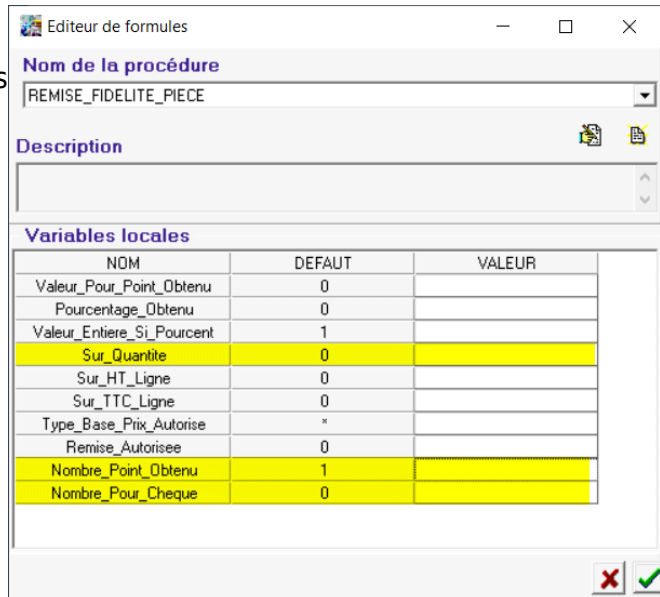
Editeur de formules

Nom de la procédure

REMISE_FIDELITE_PIECE

Description

Variables locales

| NOM | DEFAUT | VALEUR |
|---|---|---|
| Valeur_Pour_Point_Obtenu | 0 | |
| Pourcentage_Obtenu | 0 | |
| Valeur_Entiere_Si_Pourcent | 1 | |
| Sur_Quantite | 0 | |
| Sur_HT_Ligne | 0 | |
| Sur_TTC_Ligne | 0 | |
| Type_Base_Prix_Autorise | * | |
| Remise_Autorisee | 0 | |
| Nombre_Point_Obtenu | 1 | |
| Nombre_Pour_Cheque | 0 | |